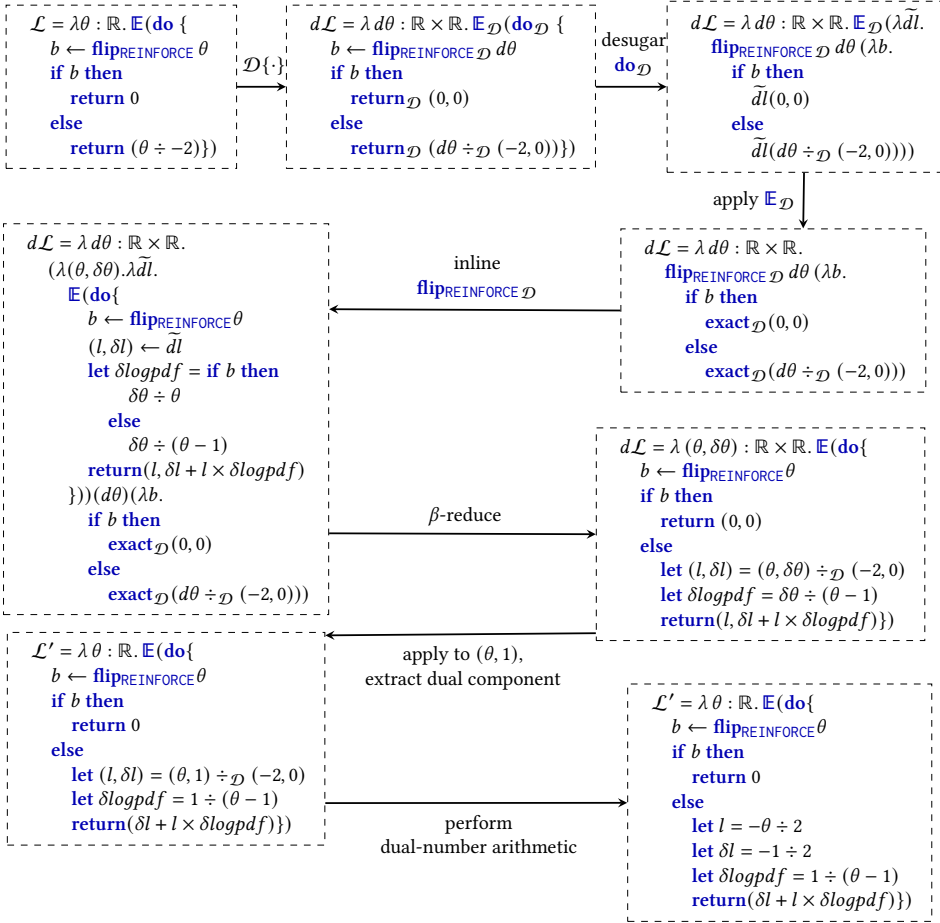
$\mathcal{L} = \lambda\theta : \mathbb{R}.\ \mathbb{E}(\textbf{do}\ \{$
$b \leftarrow \textbf{flip}_{\texttt{REINFORCE}}\ \theta$
**if** $b$ **then**
**return** $0$
**else**
**return** $(\theta \div -2)\})$

$\mathcal{D}\{\cdot\}$

$d\mathcal{L} = \lambda\, d\theta : \mathbb{R} \times \mathbb{R}.\ \mathbb{E}_{\mathcal{D}}(\textbf{do}_{\mathcal{D}}\ \{$
$b \leftarrow \textbf{flip}_{\texttt{REINFORCE}\ \mathcal{D}}\ d\theta$
**if** $b$ **then**
$\textbf{return}_{\mathcal{D}}\ (0, 0)$
**else**
$\textbf{return}_{\mathcal{D}}\ (d\theta \div_{\mathcal{D}} (-2, 0))\})$

desugar
$\textbf{do}_{\mathcal{D}}$

$d\mathcal{L} = \lambda\, d\theta : \mathbb{R} \times \mathbb{R}.\ \mathbb{E}_{\mathcal{D}}(\lambda \widetilde{dl}.$
$\textbf{flip}_{\texttt{REINFORCE}\ \mathcal{D}}\ d\theta\ (\lambda b.$
**if** $b$ **then**
$\widetilde{dl}(0, 0)$
**else**
$\widetilde{dl}(d\theta \div_{\mathcal{D}} (-2, 0))))$

apply $\mathbb{E}_{\mathcal{D}}$

$d\mathcal{L} = \lambda\, d\theta : \mathbb{R} \times \mathbb{R}.$
$\textbf{flip}_{\texttt{REINFORCE}\ \mathcal{D}}\ d\theta\ (\lambda b.$
**if** $b$ **then**
$\textbf{exact}_{\mathcal{D}}(0, 0)$
**else**
$\textbf{exact}_{\mathcal{D}}(d\theta \div_{\mathcal{D}} (-2, 0)))$

inline
$\textbf{flip}_{\texttt{REINFORCE}\ \mathcal{D}}$

$d\mathcal{L} = \lambda\, d\theta : \mathbb{R} \times \mathbb{R}.$
$(\lambda(\theta, \delta\theta).\lambda\widetilde{dl}.$
$\mathbb{E}(\textbf{do}\{$
$b \leftarrow \textbf{flip}_{\texttt{REINFORCE}}\theta$
$(l, \delta l) \leftarrow \widetilde{dl}$
**let** $\delta logpdf =$ **if** $b$ **then**
$\delta\theta \div \theta$
**else**
$\delta\theta \div (\theta - 1)$
$\textbf{return}(l, \delta l + l \times \delta logpdf)$
$\}))(d\theta)(\lambda b.$
**if** $b$ **then**
$\textbf{exact}_{\mathcal{D}}(0, 0)$
**else**
$\textbf{exact}_{\mathcal{D}}(d\theta \div_{\mathcal{D}} (-2, 0)))$

$\beta$-reduce

$d\mathcal{L} = \lambda\, (\theta, \delta\theta) : \mathbb{R} \times \mathbb{R}.\ \mathbb{E}(\textbf{do}\{$
$b \leftarrow \textbf{flip}_{\texttt{REINFORCE}}\theta$
**if** $b$ **then**
**return** $(0, 0)$
**else**
**let** $(l, \delta l) = (\theta, \delta\theta) \div_{\mathcal{D}} (-2, 0)$
**let** $\delta logpdf = \delta\theta \div (\theta - 1)$
$\textbf{return}(l, \delta l + l \times \delta logpdf)\})$

apply to $(\theta, 1)$,
extract dual component

$\mathcal{L}' = \lambda\,\theta : \mathbb{R}.\ \mathbb{E}(\textbf{do}\{$
$b \leftarrow \textbf{flip}_{\texttt{REINFORCE}}\theta$
**if** $b$ **then**
**return** $0$
**else**
**let** $(l, \delta l) = (\theta, 1) \div_{\mathcal{D}} (-2, 0)$
**let** $\delta logpdf = 1 \div (\theta - 1)$
$\textbf{return}(\delta l + l \times \delta logpdf)\})$

perform
dual-number arithmetic

$\mathcal{L}' = \lambda\,\theta : \mathbb{R}.\ \mathbb{E}(\textbf{do}\{$
$b \leftarrow \textbf{flip}_{\texttt{REINFORCE}}\theta$
**if** $b$ **then**
**return** $0$
**else**
**let** $l = -\theta \div 2$
**let** $\delta l = -1 \div 2$
**let** $\delta logpdf = 1 \div (\theta - 1)$
$\textbf{return}(\delta l + l \times \delta logpdf)\})$